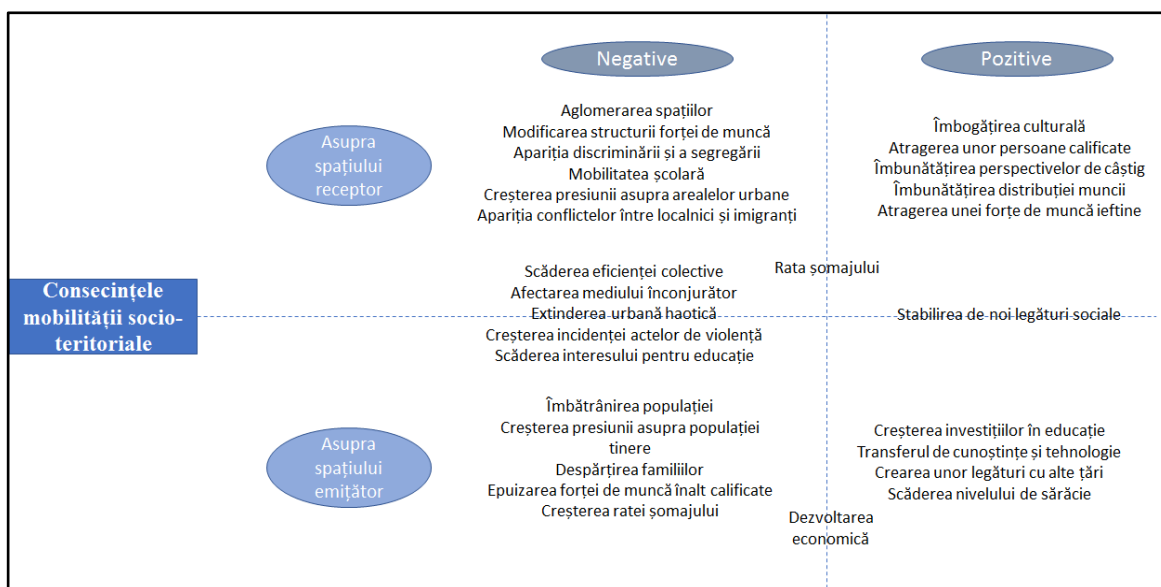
Negative

Pozitive

Asupra spațiului receptor

Aglomerarea spațiilor
Modificarea structurii forței de muncă
Apariția discriminării și a segregării
Mobilitatea școlară
Creșterea presiunii asupra arealelor urbane
Apariția conflictelor între localnici și imigranți

Îmbogățirea culturală
Atragerea unor persoane calificate
Îmbunătățirea perspectivelor de câștig
Îmbunătățirea distribuției muncii
Atragerea unei forțe de muncă ieftine

Consecințele mobilității socio-teritoriale

Scăderea eficienței colective
Afectarea mediului înconjurător
Extinderea urbană haotică
Creșterea incidenței actelor de violență
Scăderea interesului pentru educație

Rata șomajului

Stabilirea de noi legături sociale

Asupra spațiului emitător

Îmbătrânirea populației
Creșterea presiunii asupra populației tinere
Despărțirea familiilor
Epuizarea forței de muncă înalt calificate
Creșterea ratei șomajului

Dezvoltarea economică

Creșterea investițiilor în educație
Transferul de cunoștințe și tehnologie
Crearea unor legături cu alte țări
Scăderea nivelului de sărăcie